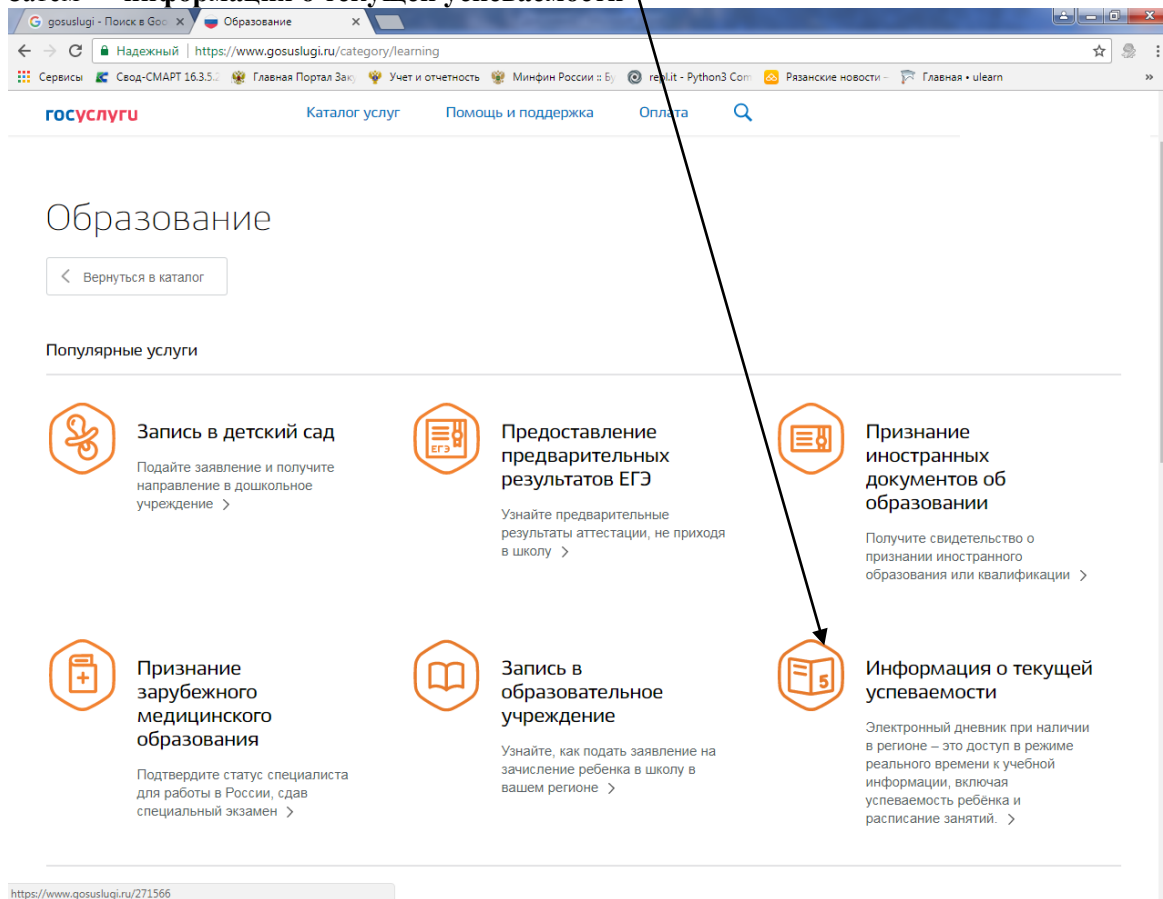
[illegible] информации о текущей успеваемости

gosuslugi - Поиск в Goo ×
Образование ×

Надежный | https://www.gosuslugi.ru/category/learning

Сервисы | Свод-СМАРТ 16.3.5.2 | Главная Портал Заку | Учет и отчетность | Минфин России :: Бу | repl.it - Python3 Com | Рязанские новости - | Главная • ulearn

госуслуги
Каталог услуг
Помощь и поддержка
Оплата

Образование

Вернуться в каталог

Популярные услуги

Запись в детский сад
Подайте заявление и получите направление в дошкольное учреждение >

ЕГЭ
Предоставление предварительных результатов ЕГЭ
Узнайте предварительные результаты аттестации, не приходя в школу >

Признание иностранных документов об образовании
Получите свидетельство о признании иностранного образования или квалификации >

Признание зарубежного медицинского образования
Подтвердите статус специалиста для работы в России, сдав специальный экзамен >

Запись в образовательное учреждение
Узнайте, как подать заявление на зачисление ребенка в школу в вашем регионе >

5
Информация о текущей успеваемости
Электронный дневник при наличии в регионе – это доступ в режиме реального времени к учебной информации, включая успеваемость ребёнка и расписание занятий. >

https://www.gosuslugi.ru/271566